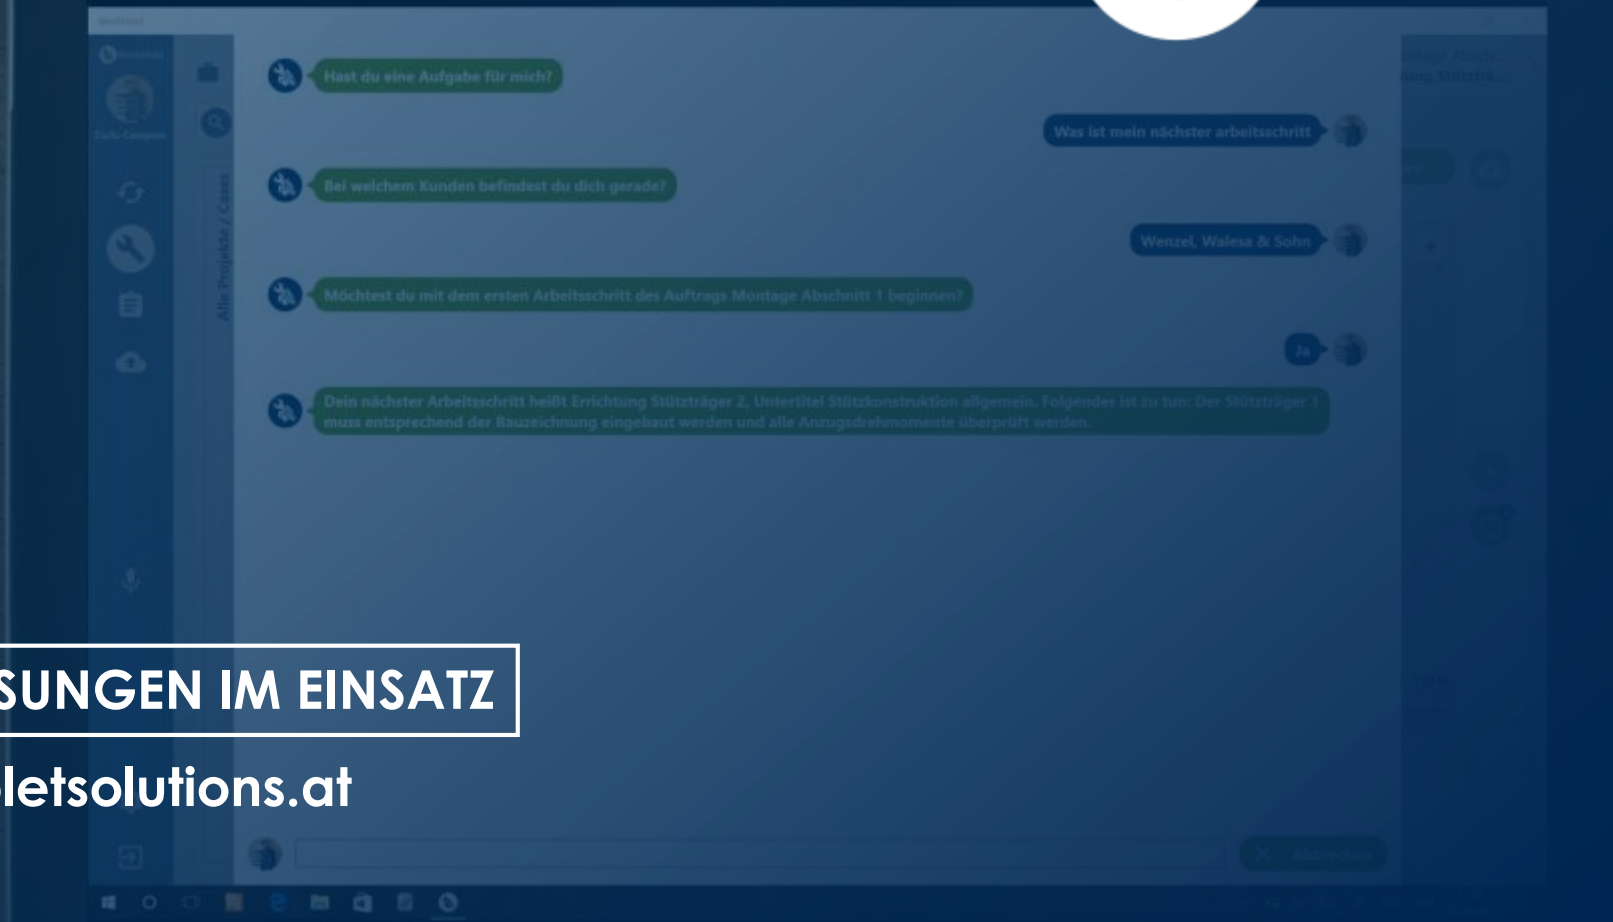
Hast du eine Aufgabe für mich?

Was ist mein nächster arbeitsschritt

Bei welchem Kunden befindest du dich gerade?

Wenzel, Walesa & Sohn

Möchtest du mit dem ersten Arbeitsschritt des Auftrags Montage Abschnitt 1 beginnen?

Ja

Dein nächster Arbeitsschritt heißt Errichtung Stützträger 2, Untertitel Stützkonstruktion allgemein. Folgendes ist zu tun: Der Stützträger 1 muss entsprechend der Bauzeichnung eingebaut werden und alle Anzugsdrehmomente überprüft werden.

Alle Projekte / Cases

SUNGEN IM EINSATZ

letsolutions.at

Abbrechen